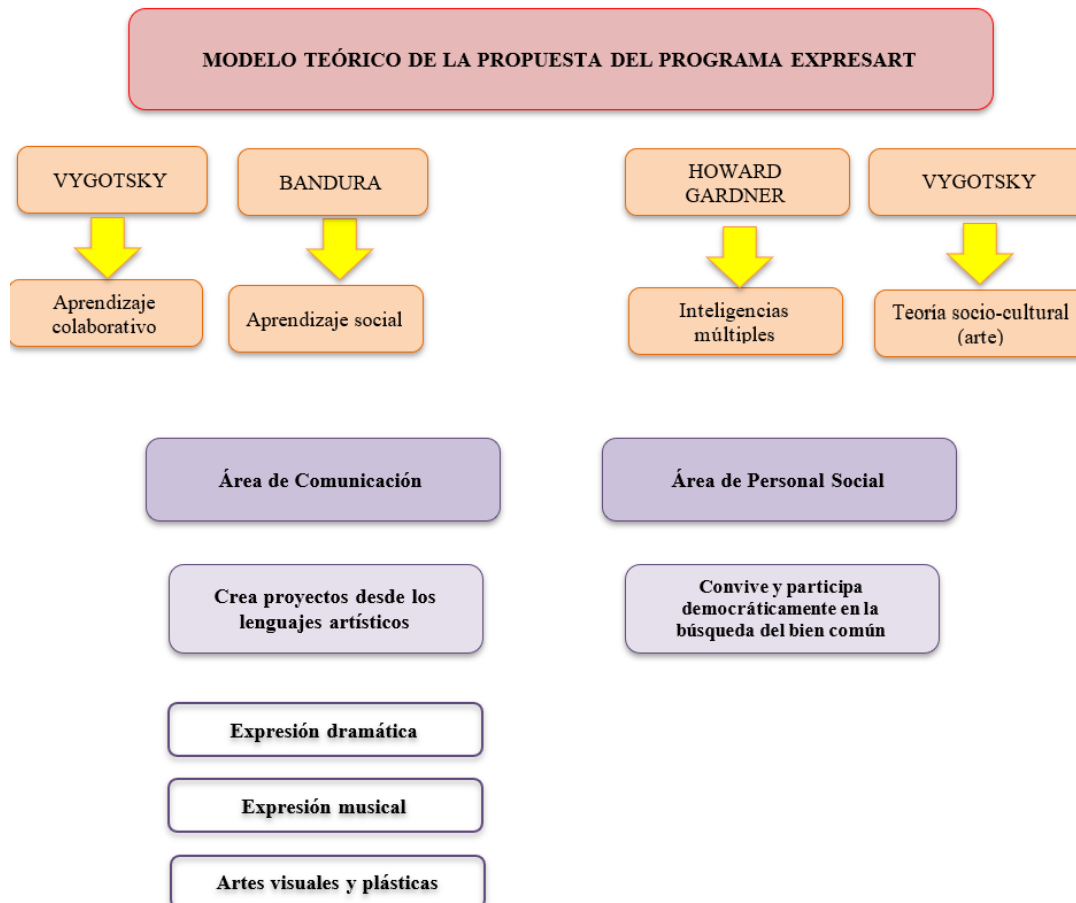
MODELO TEÓRICO DE LA PROPUESTA DEL PROGRAMA EXPRESART

VYGOTSKY

Aprendizaje colaborativo

BANDURA

Aprendizaje social

HOWARD GARDNER

Inteligencias múltiples

VYGOTSKY

Teoría socio-cultural (arte)

Área de Comunicación

Crea proyectos desde los lenguajes artísticos

Expresión dramática

Expresión musical

Artes visuales y plásticas

Área de Personal Social

Convive y participa democráticamente en la búsqueda del bien común